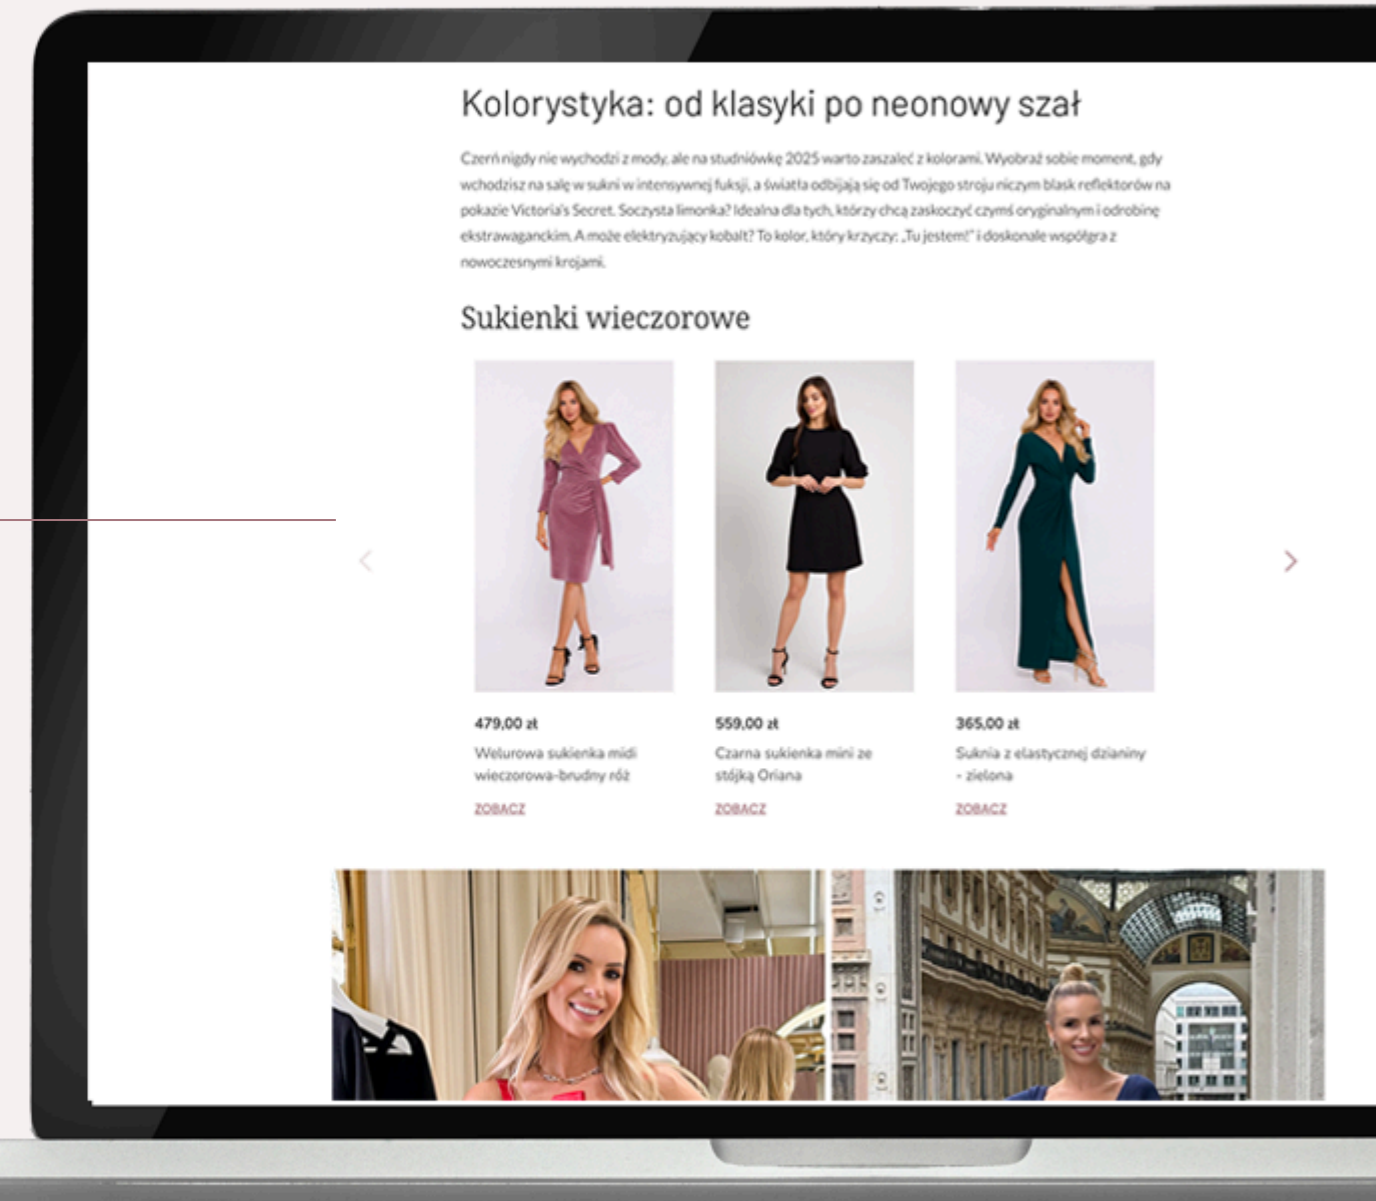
Kolorystyka: od klasyki po neonowy szał

Czerń nigdy nie wychodzi z mody, ale na studniówkę 2025 warto zaszaleć z kolorami. Wyobraź sobie moment, gdy wchodzisz na salę w sukni w intensywnej fuksji, a światła odbijają się od Twojego stroju niczym blask reflektorów na pokazie Victoria's Secret. Soczysta limonka? Idealna dla tych, którzy chcą zaskoczyć czymś oryginalnym i odrobinę ekstrawaganckim. A może elektryzujący kobalt? To kolor, który krzyczy: „Tu jestem!" i doskonale współgra z nowoczesnymi krojami.

Sukienki wieczorowe

479,00 zł
Welurowa sukienka midi wieczorowa-brudny róż
ZOBACZ

559,00 zł
Czarna sukienka mini ze stójką Oriana
ZOBACZ

365,00 zł
Suknia z elastycznej dzianiny - zielona
ZOBACZ